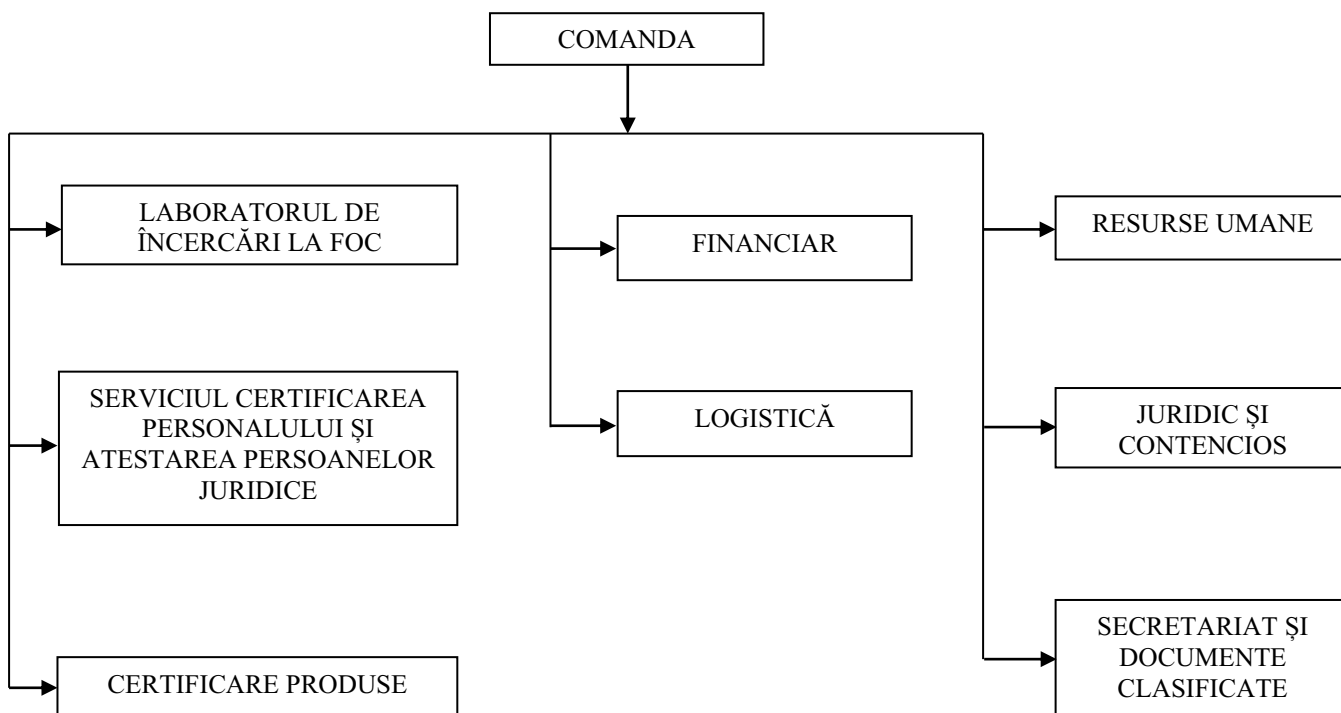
COMANDA

LABORATORUL DE ÎNCERCĂRI LA FOC

SERVICIUL CERTIFICAREA PERSONALULUI ȘI ATESTAREA PERSOANELOR JURIDICE

CERTIFICARE PRODUSE

FINANCIAR

LOGISTICĂ

RESURSE UMANE

JURIDIC ȘI CONTENCIOS

SECRETARIAT ȘI DOCUMENTE CLASIFICATE